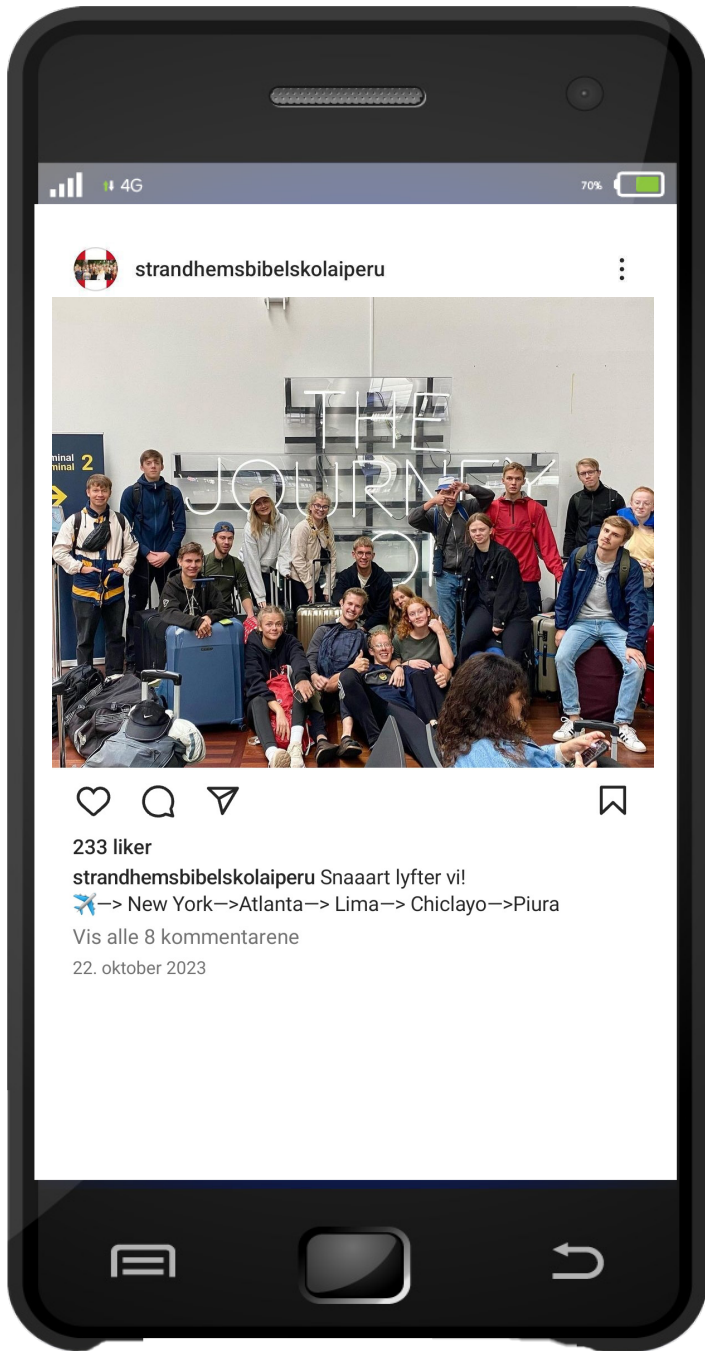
4G 70%

strandhemsbibelskolaiperu

minal
minal 2

THE JOURNEY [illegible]

233 liker

strandhemsbibelskolaiperu Snaaart lyfter vi!
✈️—> New York—>Atlanta—> Lima—> Chiclayo—>Piura

Vis alle 8 kommentarene

22. oktober 2023